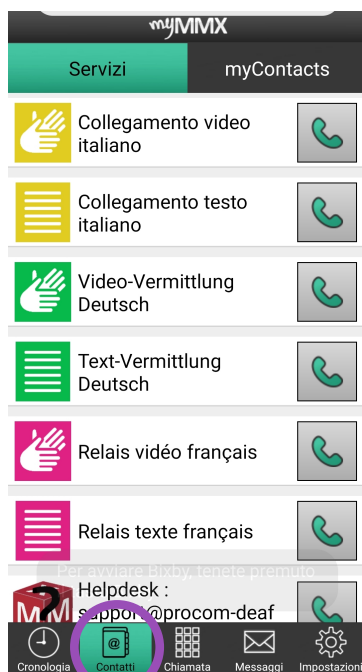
myMMX

Servizi

myContacts

Collegamento video italiano

Collegamento testo italiano

Video-Vermittlung Deutsch

Text-Vermittlung Deutsch

Relais vidéo français

Relais texte français

Per avviare Bixby, tenete premuto

Helpdesk : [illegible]@procom-deaf

Cronologia

Contatti

Chiamata

Messaggi

Impostazioni